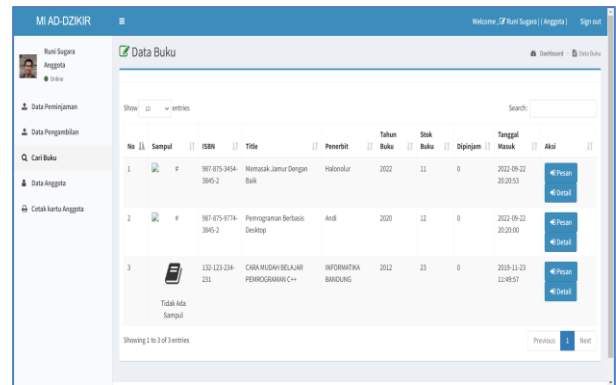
MI AD-DZIKIR ≡ Welcome, Runi Sugara | Anggota | Sign out

Runi Sugara
Anggota
Online

Data Peminjaman
Data Pengambilan
Cari Buku
Data Anggota
Cetak kartu Anggota

Data Buku

Dashboard / Data Buku

Show 10 entries

Search:

| No | Sampul | ISBN | Title | Penerbit | Tahun Buku | Stok Buku | Dipinjam | Tanggal Masuk | Aksi |
|---|---|---|---|---|---|---|---|---|---|
| 1 | # | 987-875-3454-3845-2 | Memasak Jamur Dengan Baik | Halonolur | 2022 | 11 | 0 | 2022-09-22 20:20:53 | Pesan Detail |
| 2 | # | 987-875-9774-3845-2 | Pemrograman Berbasis Desktop | Andi | 2020 | 12 | 0 | 2022-09-22 20:20:00 | Pesan Detail |
| 3 | Tidak Ada Sampul | 132-123-234-231 | CARA MUDAH BELAJAR PEMROGRAMAN C++ | INFORMATIKA BANDUNG | 2012 | 23 | 0 | 2019-11-23 11:49:57 | Pesan Detail |

Showing 1 to 3 of 3 entries

Previous 1 Next